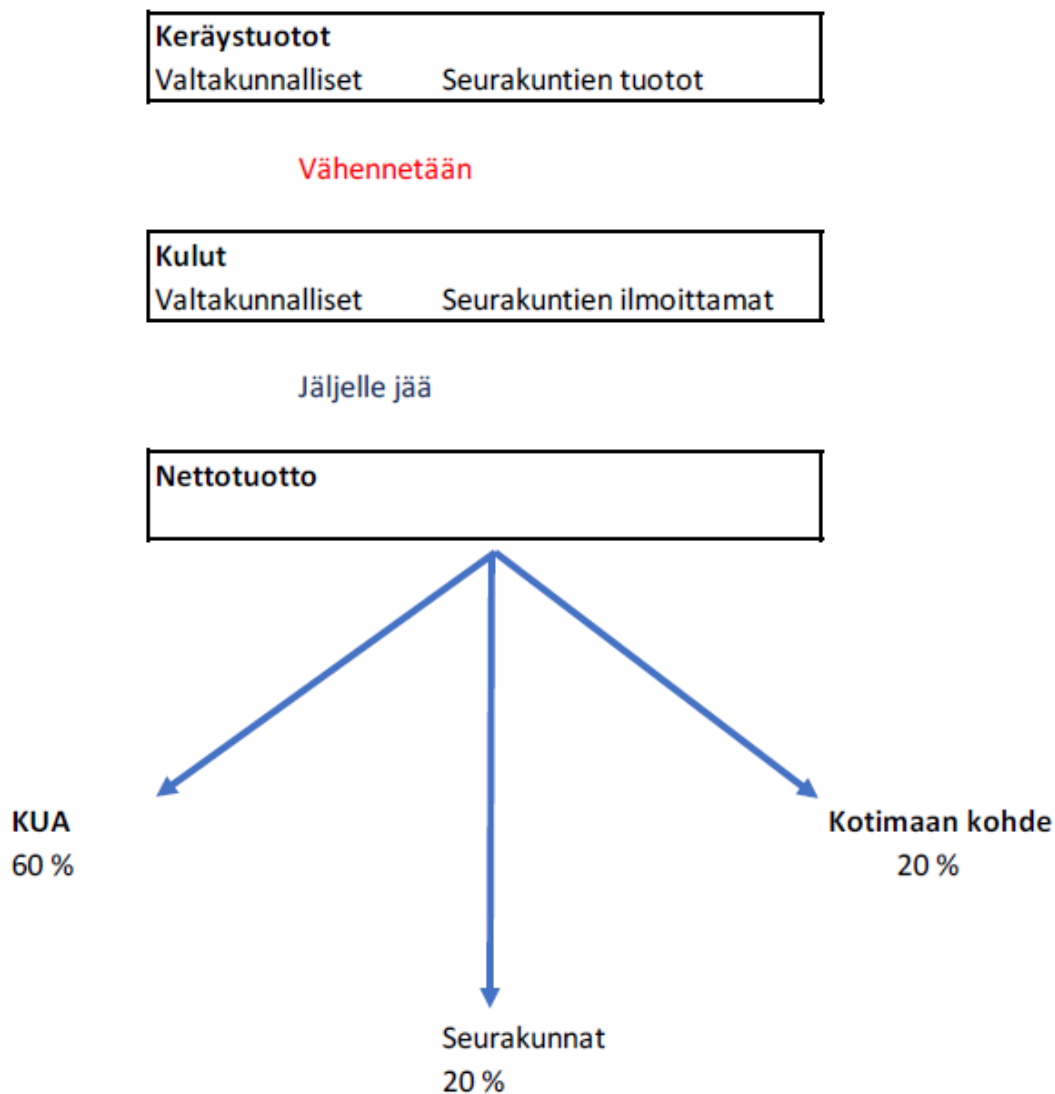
**Keräystuotot**
Valtakunnalliset Seurakuntien tuotot

Vähennetään

**Kulut**
Valtakunnalliset Seurakuntien ilmoittamat

Jäljelle jää

**Nettotuotto**

**KUA**
60 %

**Kotimaan kohde**
20 %

Seurakunnat
20 %